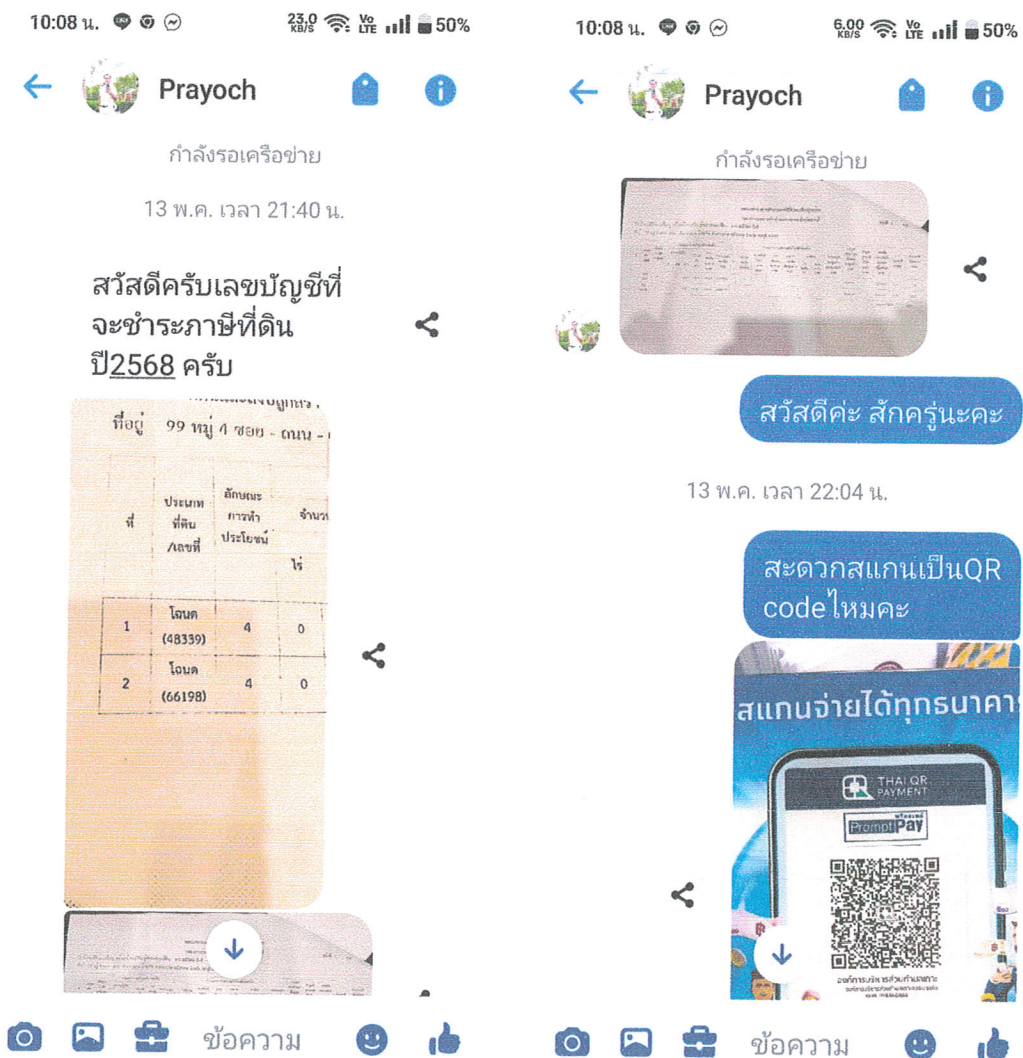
10:08 น. 23.0 KB/S Vo LTE 50%

Prayoch

กำลังรอเครือข่าย

13 พ.ค. เวลา 21:40 น.

สวัสดีครับเลขบัญชีที่จะชำระภาษีที่ดิน ปี2568 ครับ

ที่อยู่ 99 หมู่ 4 ซอย - ถนน -

| ที่ | ประเภทที่ดิน /เลขที่ | ลักษณะการทำประโยชน์ | จำนวน |
|---|---|---|---|
| | | | ไร่ |
| 1 | โฉนด (48339) | 4 | 0 |
| 2 | โฉนด (66198) | 4 | 0 |

ข้อความ

10:08 น. 6.00 KB/S Vo LTE 50%

Prayoch

กำลังรอเครือข่าย

สวัสดีค่ะ สักครู่นะคะ

13 พ.ค. เวลา 22:04 น.

สะดวกสแกนเป็นQR codeไหมคะ

สแกนจ่ายได้ทุกธนาคาร

THAI QR PAYMENT

PromptPay

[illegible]

ข้อความ